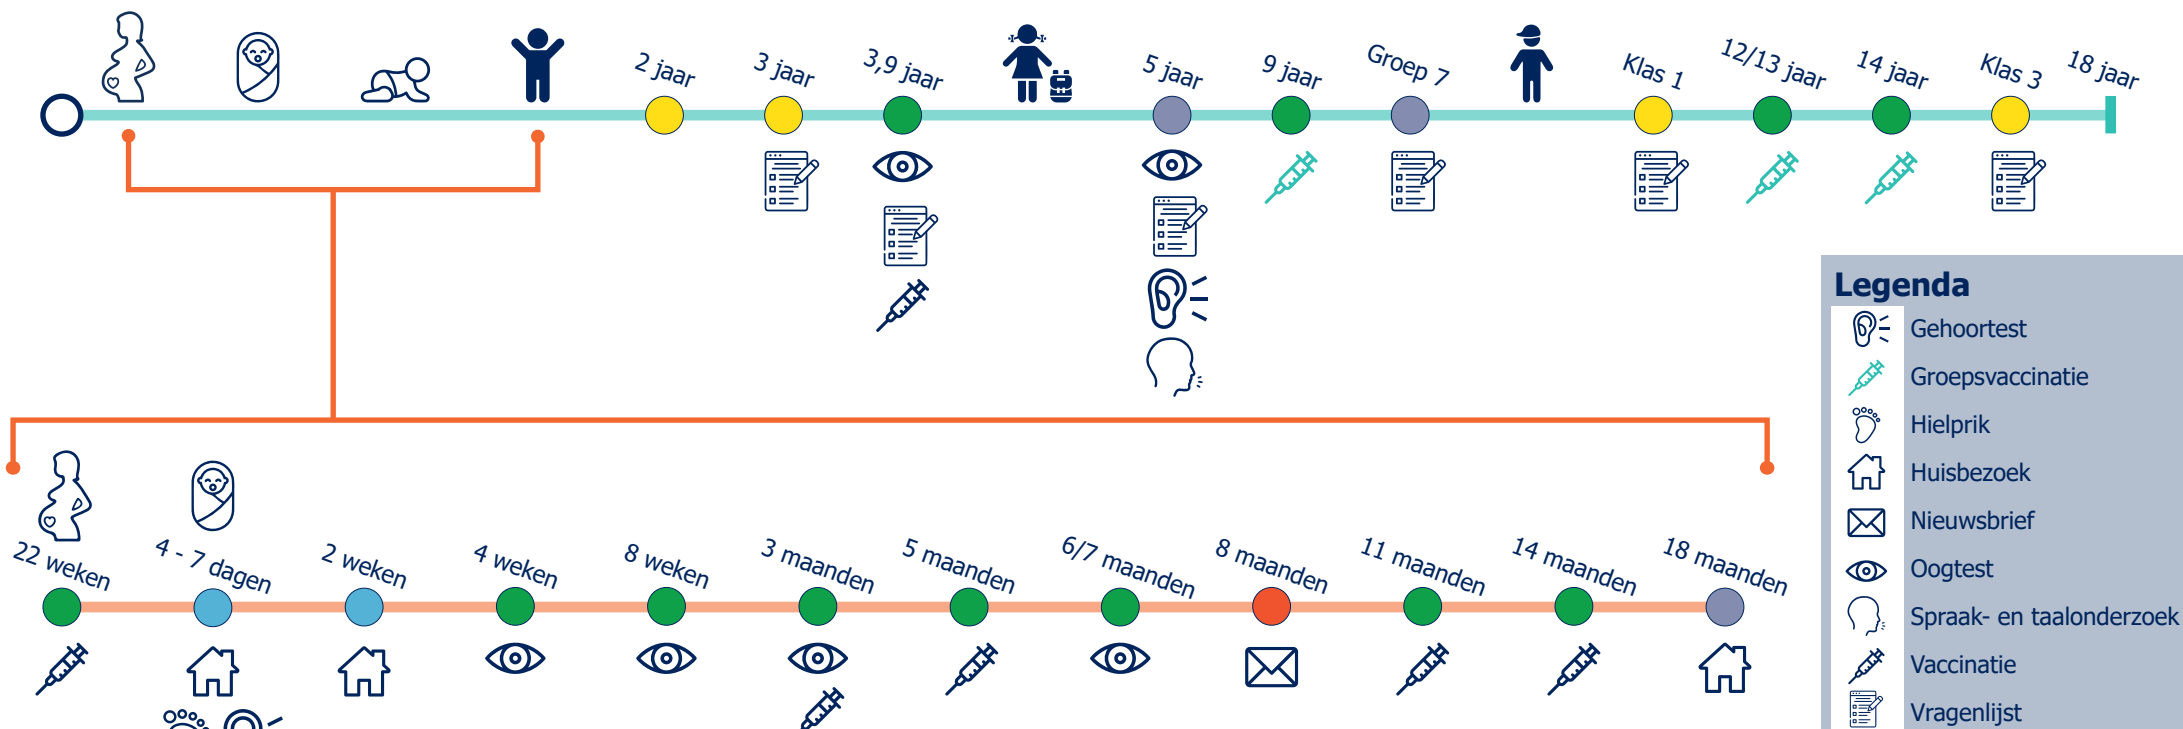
2 jaar
3 jaar
3,9 jaar
5 jaar
9 jaar
Groep 7
Klas 1
12/13 jaar
14 jaar
Klas 3
18 jaar

22 weken
4 - 7 dagen
2 weken
4 weken
8 weken
3 maanden
5 maanden
6/7 maanden
8 maanden
11 maanden
14 maanden
18 maanden

Legenda
Gehoortest
Groepsvaccinatie
Hielprik
Huisbezoek
Nieuwsbrief
Oogtest
Spraak- en taalonderzoek
Vaccinatie
Vragenlijst